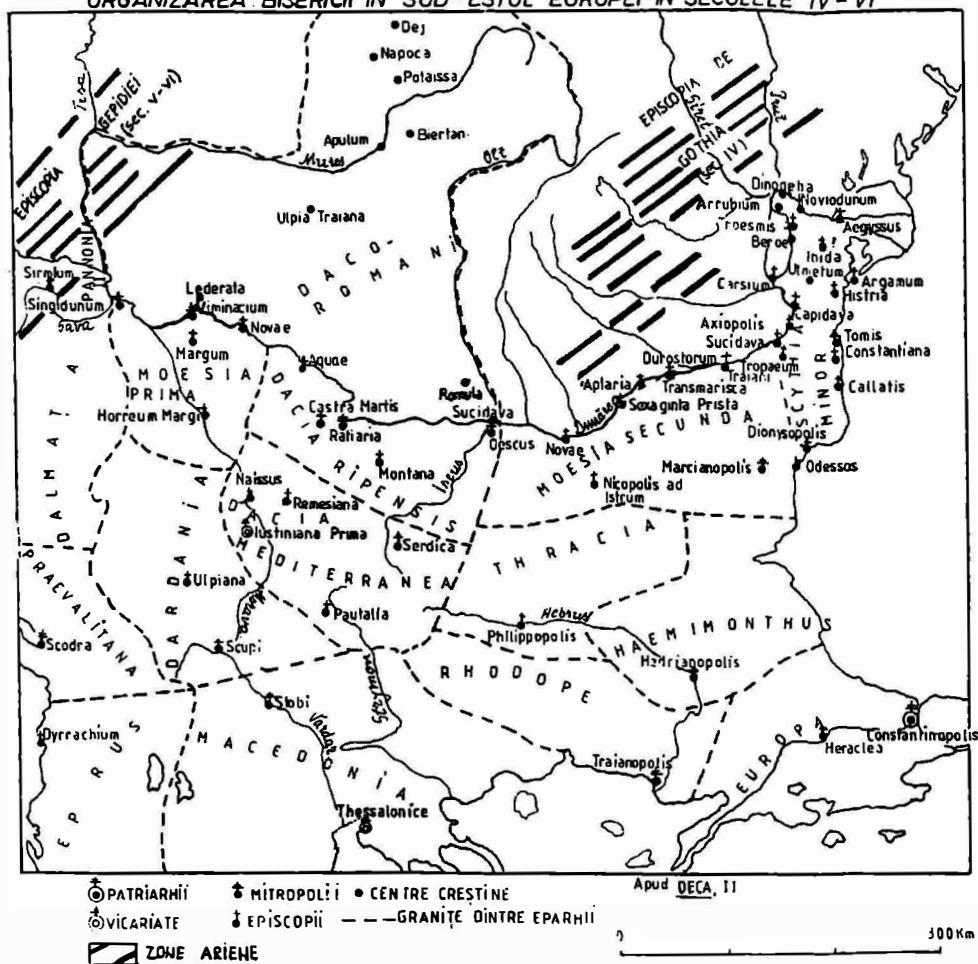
ORGANIZAREA BISERICII IN SUD ESTUL EUROPEI IN SECOLELE IV–VI

Dej
Napoca
Potaissa
Apulum
Biertan
Mureș
Olt
Tisa
EPISCOPIA GEPIDIEI (sec. V–VI)
PANNONIA
EPISCOPIA DE GOTHIA (sec. IV)
Siret
Prut
Dinogetia
Noviodunum
Arrubium
Troesmis
Aegyssus
Beroe
Inida
Ulmetum
Argamum
Histria
Carsium
Capidava
Tomis
Constantiana
Callatis
Axiopolis
Sucidava
Durostorum
Tropaeum Traiani
Transmarisca
Appiaria
Sexaginta Prista
Dionysopolis
Odessos
Marcianopolis
Nicopolis ad Istrum
SCYTHIA MINOR
Ulpia Traiana
DACO-ROMANI
Sirmium
Singidunum
Sava
Lederata
Viminacium
Novae
Margum
MOESIA PRIMA
Horreum Margi
Aquae
Castra Martis
Ratiaria
Romula
Sucidava
Oescus
Novae
Dunărea
MOESIA SECUNDA
DACIA RIPENSIS
Montana
Iscus
Naissus
Remesiana
DACIA MEDITERRANEA
Iustiniana Prima
Serdica
THRACIA
DALMATIA
PRAEVALITANA
DARDANIA
Ulpiana
Pautalia
Hebrus
Philippopolis
HAEMIMONTHUS
Hadrianopolis
RHODOPE
Scodra
Scupi
Stobi
Strymon
Vardar
Dyrrachium
EPIRUS
MACEDONIA
Thessalonice
Traianopolis
EUROPA
Heraclea
Constantinopolis

Apud DECA, II

PATRIARHII
VICARIATE
MITROPOLII
EPISCOPII
CENTRE CREȘTINE
GRANIȚE DINTRE EPARHII
ZONE ARIENE

0
300 Km